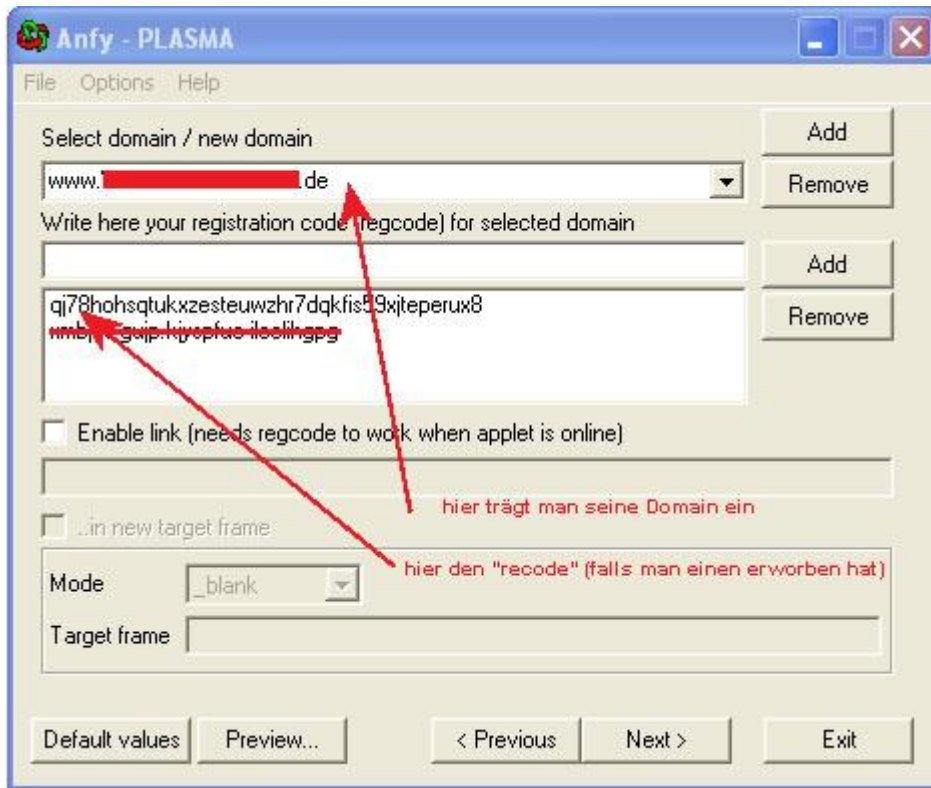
Anfy - PLASMA

File Options Help

Select domain / new domain

Add

www.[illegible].de

Remove

Write here your registration code (regcode) for selected domain

Add

qj78hohsqtukxzesteuwzhr7dqkfis59xjteperux8
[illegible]

Remove

Enable link (needs regcode to work when applet is online)

hier trägt man seine Domain ein

...in new target frame

hier den "recode" (falls man einen erworben hat)

Mode _blank

Target frame

Default values Preview... < Previous Next > Exit